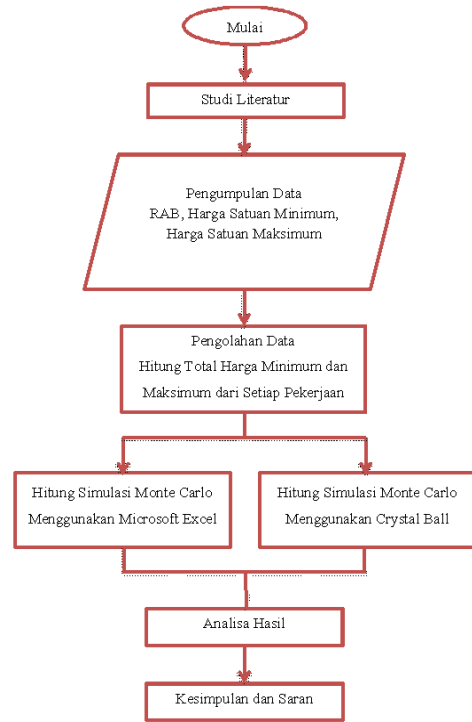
Mulai

Studi Literatur

Pengumpulan Data
RAB, Harga Satuan Minimum,
Harga Satuan Maksimum

Pengolahan Data
Hitung Total Harga Minimum dan
Maksimum dari Setiap Pekerjaan

Hitung Simulasi Monte Carlo
Menggunakan Microsoft Excel

Hitung Simulasi Monte Carlo
Menggunakan Crystal Ball

Analisa Hasil

Kesimpulan dan Saran